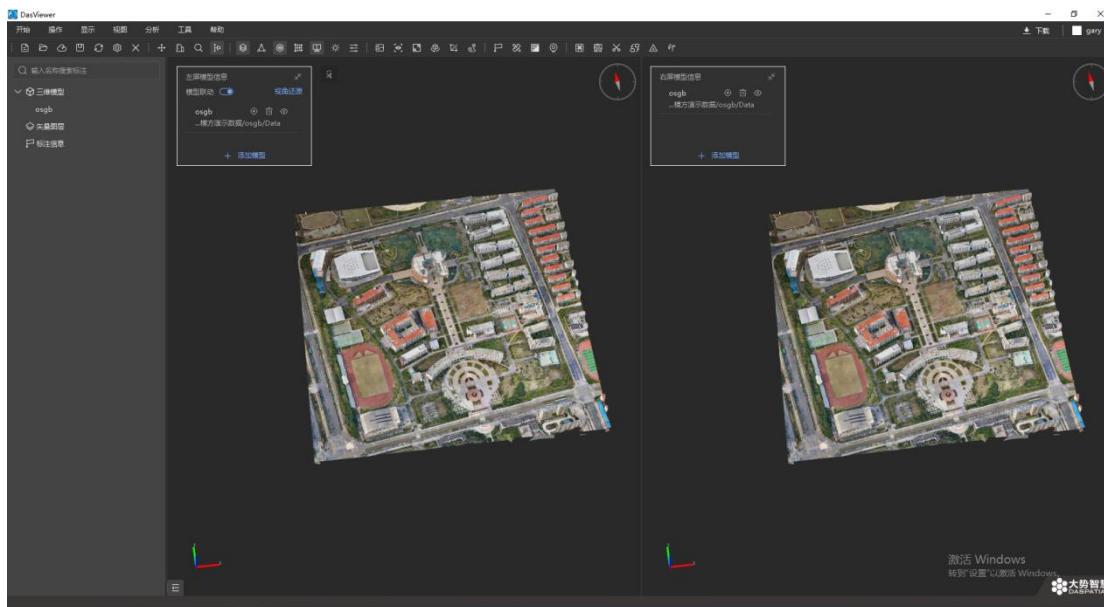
DasViewer

开始 操作 显示 视图 分析 工具 帮助

下载 gary

输入名称搜索标注

三维模型

osgb

矢量图层

标注信息

左屏模型信息

模型联动

视角还原

osgb

...模方演示数据/osgb/Data

+ 添加模型

右屏模型信息

osgb

...模方演示数据/osgb/Data

+ 添加模型

激活 Windows

转到"设置"以激活 Windows。

大势智慧

DASPATIAL